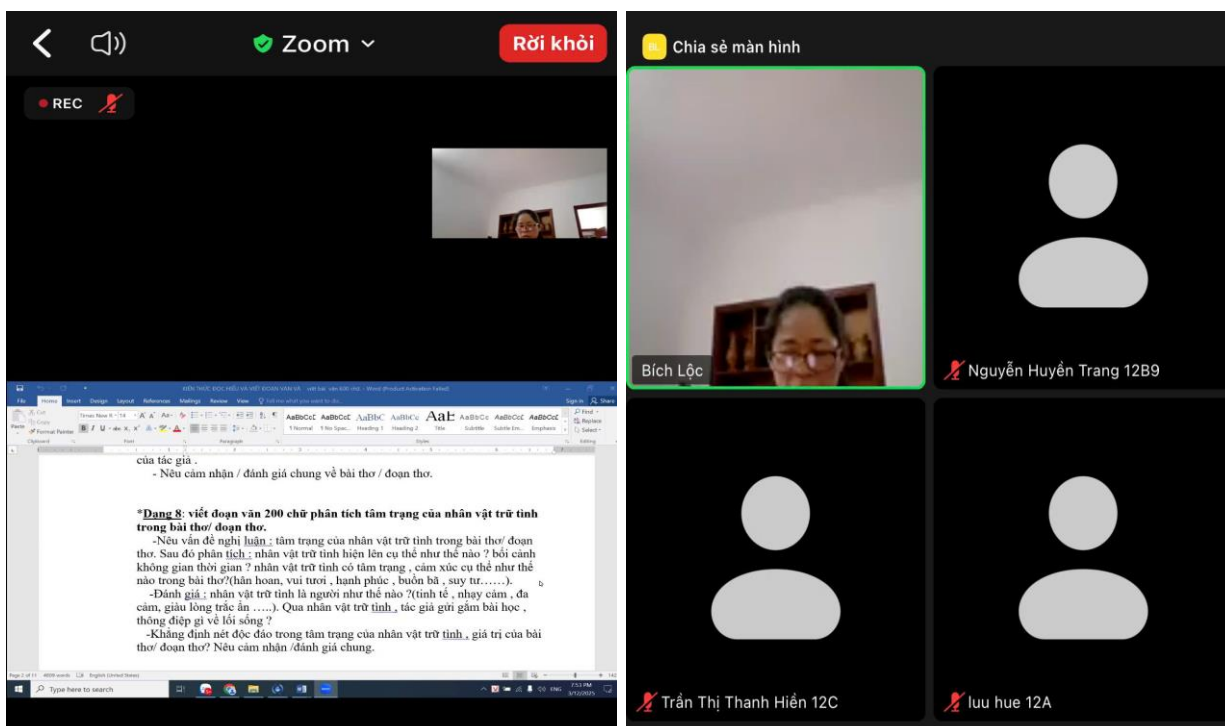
Zoom

Rời khỏi

REC

KIẾN THỨC ĐỌC HIỂU VÀ VIẾT ĐOẠN VĂN NL - viết bài văn... - Word (Product Activation Failed)

File Home Insert Design Layout References Mailings Review View

của tác giả .

- Nêu cảm nhận / đánh giá chung về bài thơ / đoạn thơ.

*Dạng 8: viết đoạn văn 200 chữ phân tích tâm trạng của nhân vật trữ tình trong bài thơ/ đoạn thơ.

-Nêu vấn đề nghị luận : tâm trạng của nhân vật trữ tình trong bài thơ/ đoạn thơ. Sau đó phân tích : nhân vật trữ tình hiện lên cụ thể như thế nào ? bối cảnh không gian thời gian ? nhân vật trữ tình có tâm trạng , cảm xúc cụ thể như thế nào trong bài thơ?(hân hoan, vui tươi , hạnh phúc , buồn bã , suy tư……).

-Đánh giá : nhân vật trữ tình là người như thế nào ?(tinh tế , nhạy cảm , đa cảm, giàu lòng trắc ẩn …..). Qua nhân vật trữ tình , tác giả gửi gắm bài học , thông điệp gì về lối sống ?

-Khẳng định nét độc đáo trong tâm trạng của nhân vật trữ tình , giá trị của bài thơ/ đoạn thơ? Nêu cảm nhận /đánh giá chung.

Type here to search

Chia sẻ màn hình

Bích Lộc

Nguyễn Huyền Trang 12B9

Trần Thị Thanh Hiền 12C

luu hue 12A